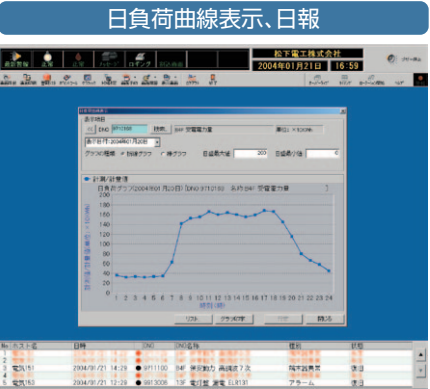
日負荷曲線表示、日報

最新警報　全報　応答　　ロギング

松下電工株式会社

2004年01月21日　16:59

表示項目

DNO　9711100　検索　B4F 受電電力量

単位 ×10kWh

表示日付 2004年01月20日

グラフの種類　折線グラフ　棒グラフ

目盛最大値　200　目盛最小値　0

計測/計量値

日負荷グラフ 2004年01月20日 [DNO:9711100]　系統:B4F 受電電力量

1 2 3 4 5 6 7 8 9 10 11 12 13 14 15 16 17 18 19 20 21 22 24

時刻(時)

印刷　グラフ切替　閉じる

| No | 日時 | DNO | DNO名称 | 種別 | 状態 |
|---|---|---|---|---|---|
| 1 | | | | | |
| 2 | | | | | |
| 3 | 電気1 | 2004/01/21 14:29 | 9711100 | B4F 受電動力 高調波7次 | 積算量異常 | 復旧 |
| 4 | | | | | |
| 5 | 電気1 | 2004/01/21 12:29 | 9913006 | 13F 電灯盤 漏電 ELR131 | アラーム | 復旧 |